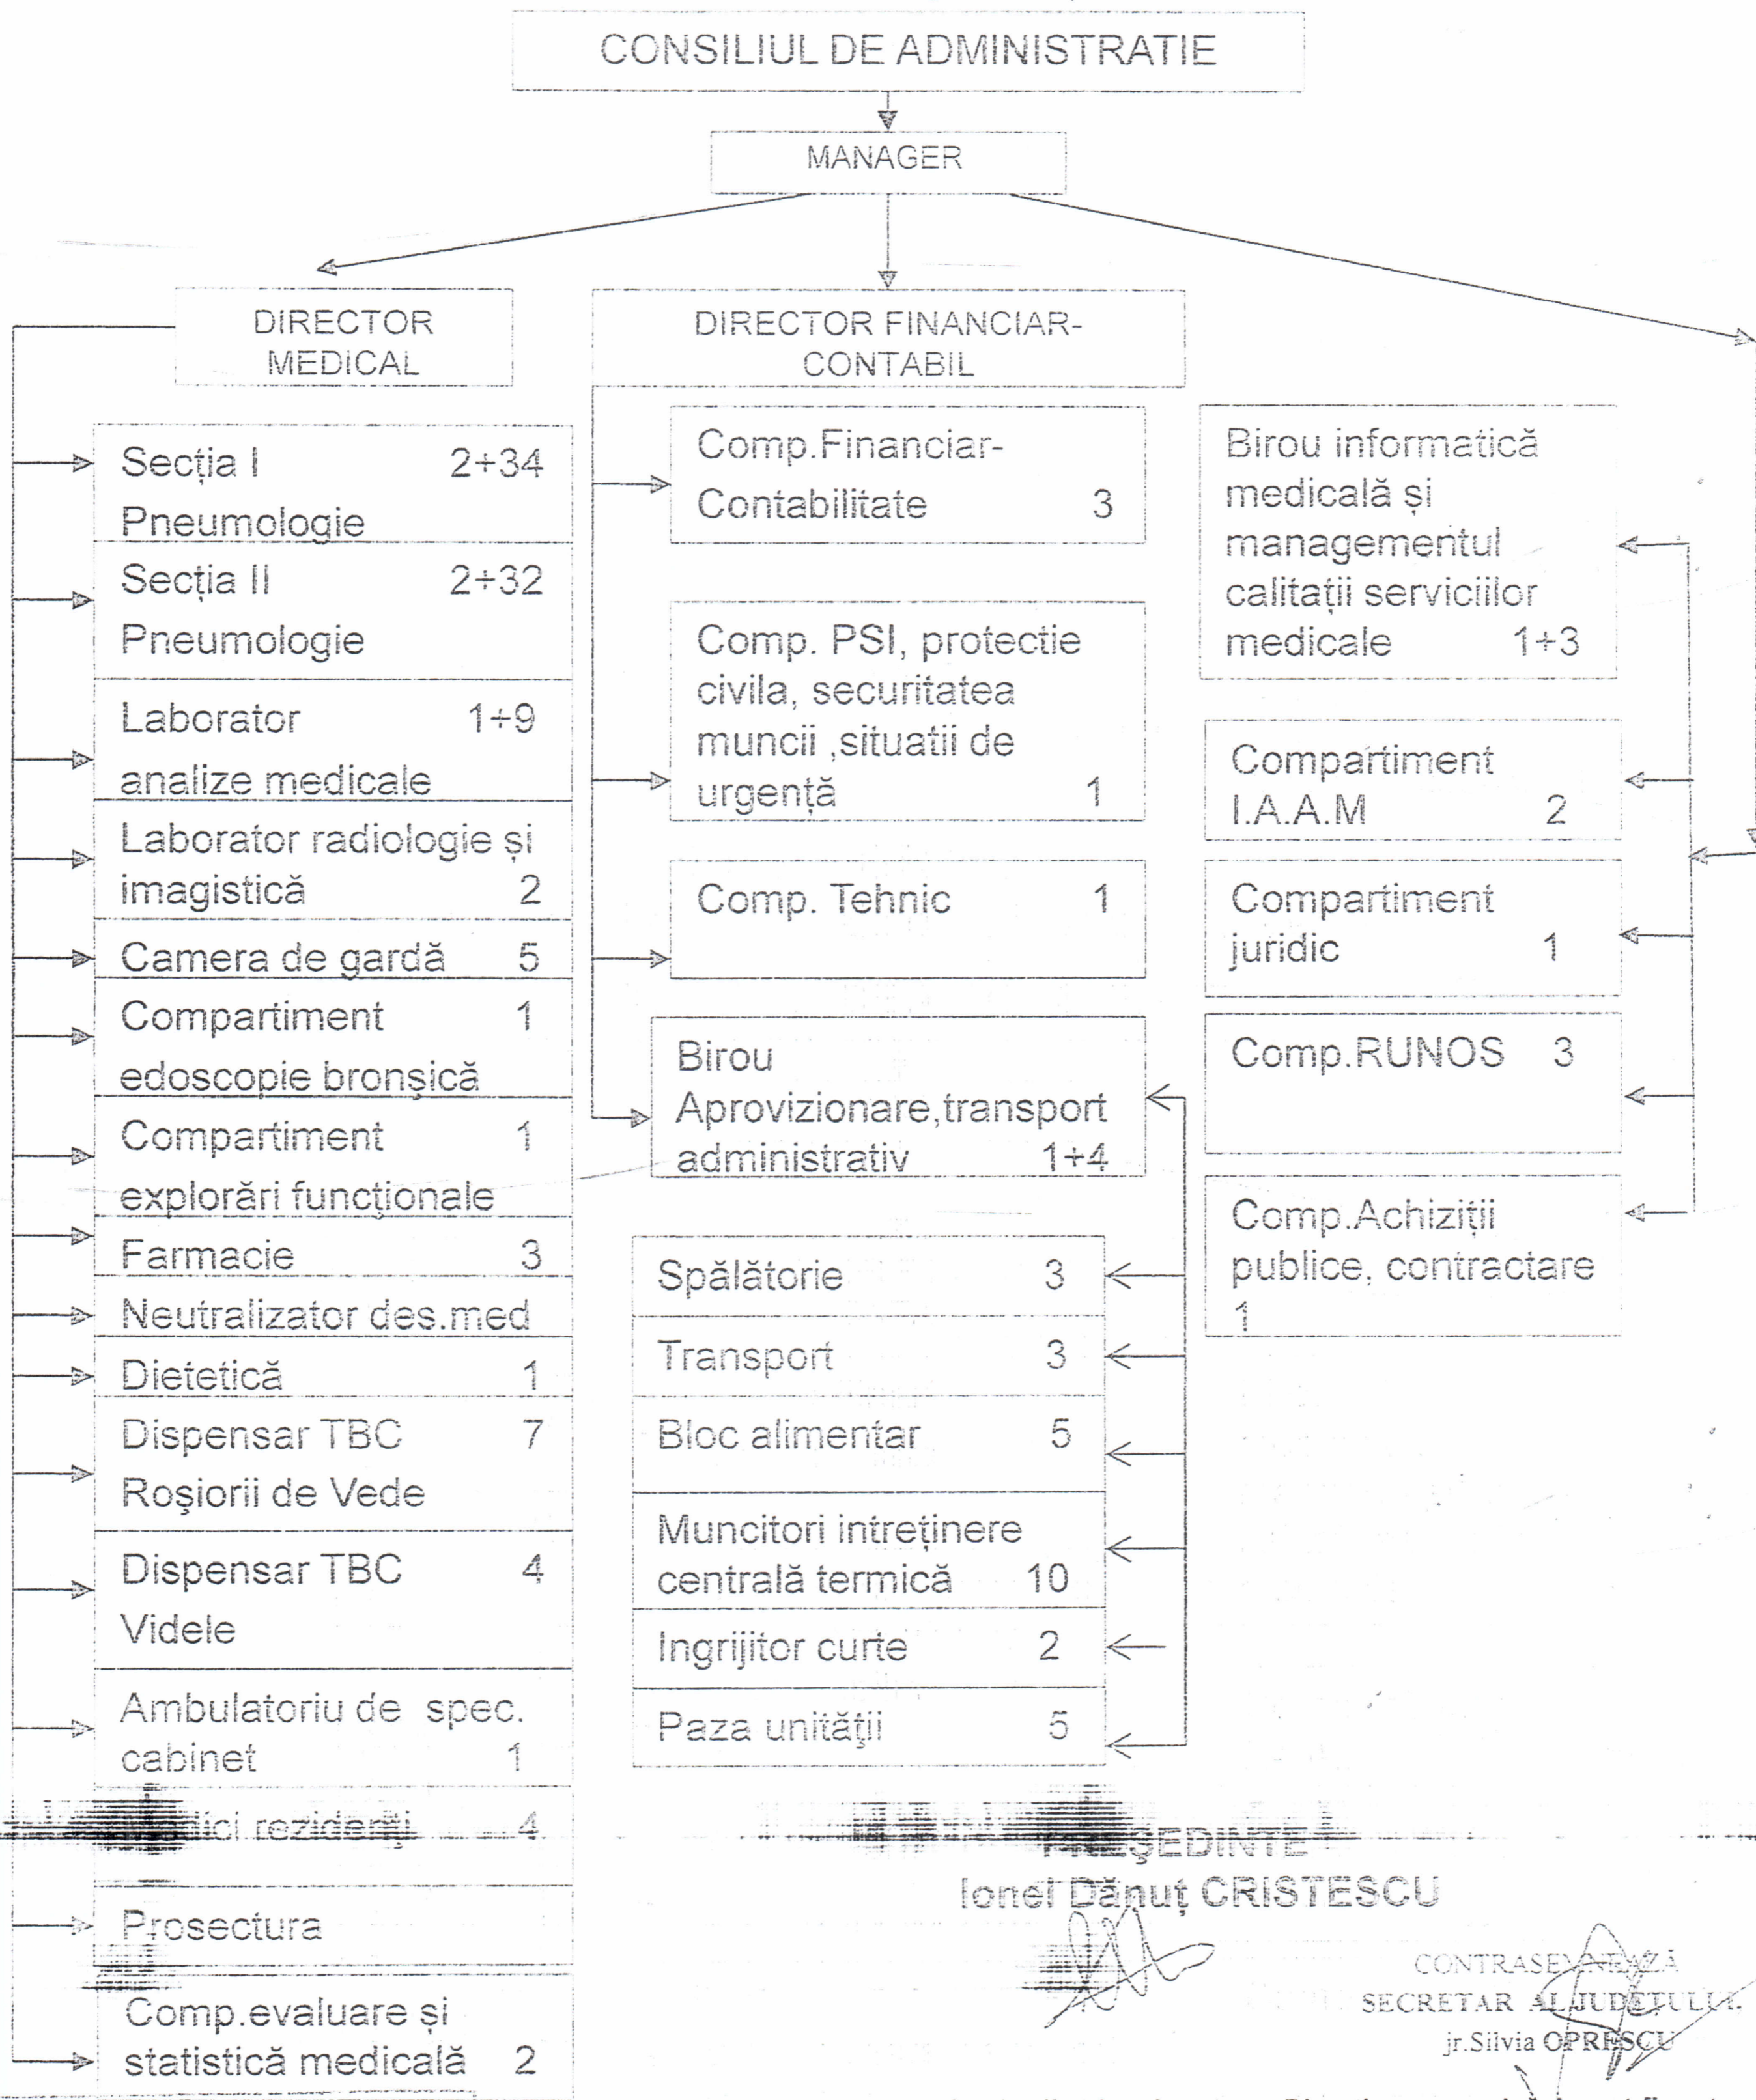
CONSILIUL DE ADMINISTRATIE

MANAGER

DIRECTOR MEDICAL

DIRECTOR FINANCIAR-CONTABIL

Secția I Pneumologie 2+34

Secția II Pneumologie 2+32

Laborator analize medicale 1+9

Laborator radiologie și imagistică 2

Camera de gardă 5

Compartiment edoscopie bronșică 1

Compartiment explorări funcționale 1

Farmacie 3

Neutralizator des.med

Dietetică 1

Dispensar TBC Roșiorii de Vede 7

Dispensar TBC Videle 4

Ambulatoriu de spec. cabinet 1

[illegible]dici rezidenți 4

Prosectura

Comp.evaluare și statistică medicală 2

Comp.Financiar-Contabilitate 3

Comp. PSI, protectie civila, securitatea muncii ,situatii de urgență 1

Comp. Tehnic 1

Birou Aprovizionare,transport administrativ 1+4

Spălătorie 3

Transport 3

Bloc alimentar 5

Muncitori intreținere centrală termică 10

Ingrijitor curte 2

Paza unității 5

Birou informatică medicală și managementul calității serviciilor medicale 1+3

Compartiment I.A.A.M 2

Compartiment juridic 1

Comp.RUNOS 3

Comp.Achiziții publice, contractare 1

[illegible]EȘEDINTE
Ionel Dănuț CRISTESCU

CONTRASE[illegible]AZĂ
SECRETAR AL JUDEȚULUI
jr.Silvia OPRESCU